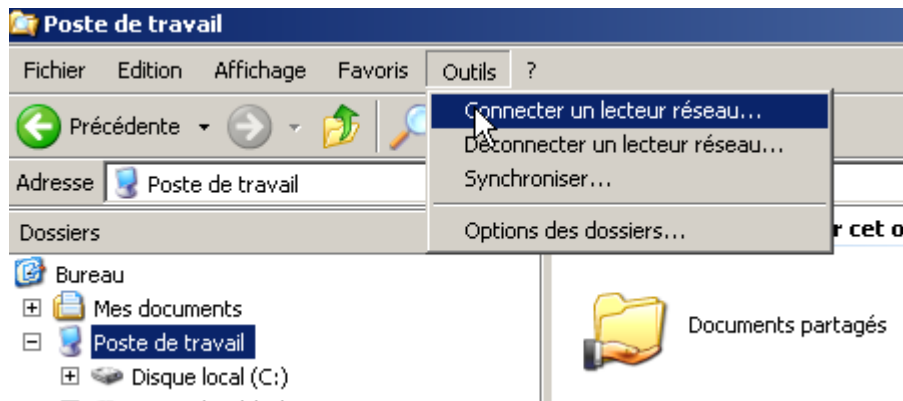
Poste de travail

Fichier Edition Affichage Favoris Outils ?

Précédente

Adresse Poste de travail

Dossiers

Connecter un lecteur réseau...
Déconnecter un lecteur réseau...
Synchroniser...
Options des dossiers...

r cet o

Bureau
Mes documents
Poste de travail
Disque local (C:)

Documents partagés